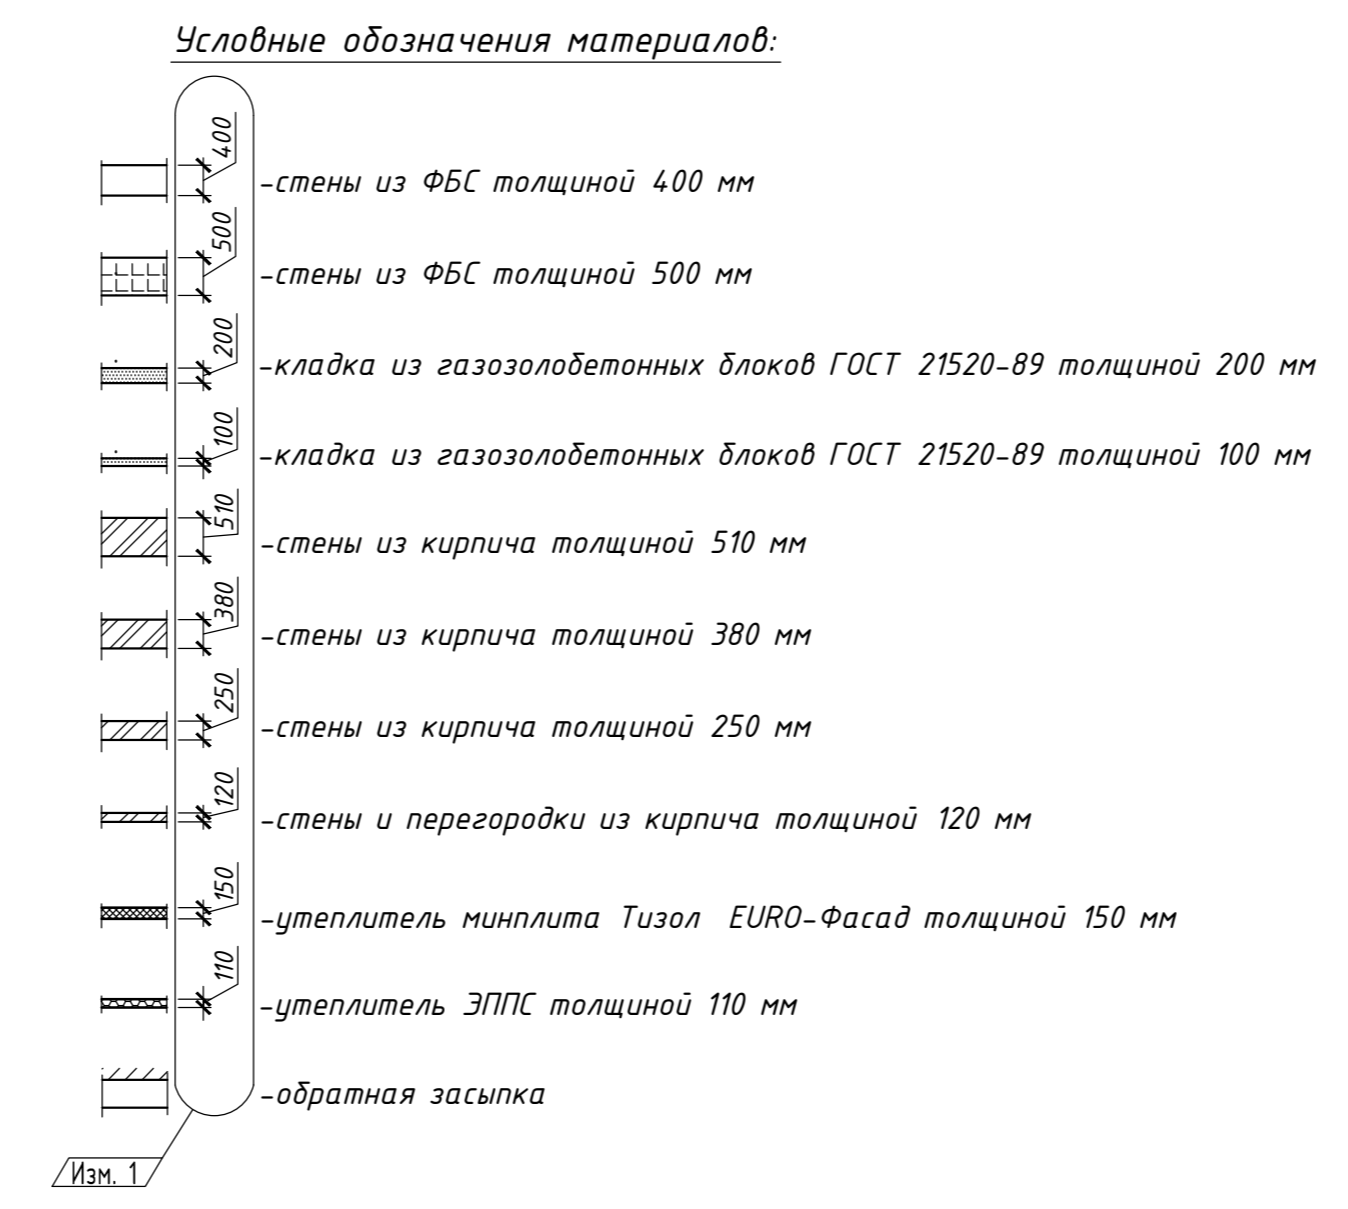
Условные обозначения материалов:

400
-стены из ФБС толщиной 400 мм

500
-стены из ФБС толщиной 500 мм

200
-кладка из газозолобетонных блоков ГОСТ 21520-89 толщиной 200 мм

100
-кладка из газозолобетонных блоков ГОСТ 21520-89 толщиной 100 мм

510
-стены из кирпича толщиной 510 мм

380
-стены из кирпича толщиной 380 мм

250
-стены из кирпича толщиной 250 мм

120
-стены и перегородки из кирпича толщиной 120 мм

150
-утеплитель минплита Тизол EURO-Фасад толщиной 150 мм

110
-утеплитель ЭППС толщиной 110 мм

-обратная засыпка

Изм. 1